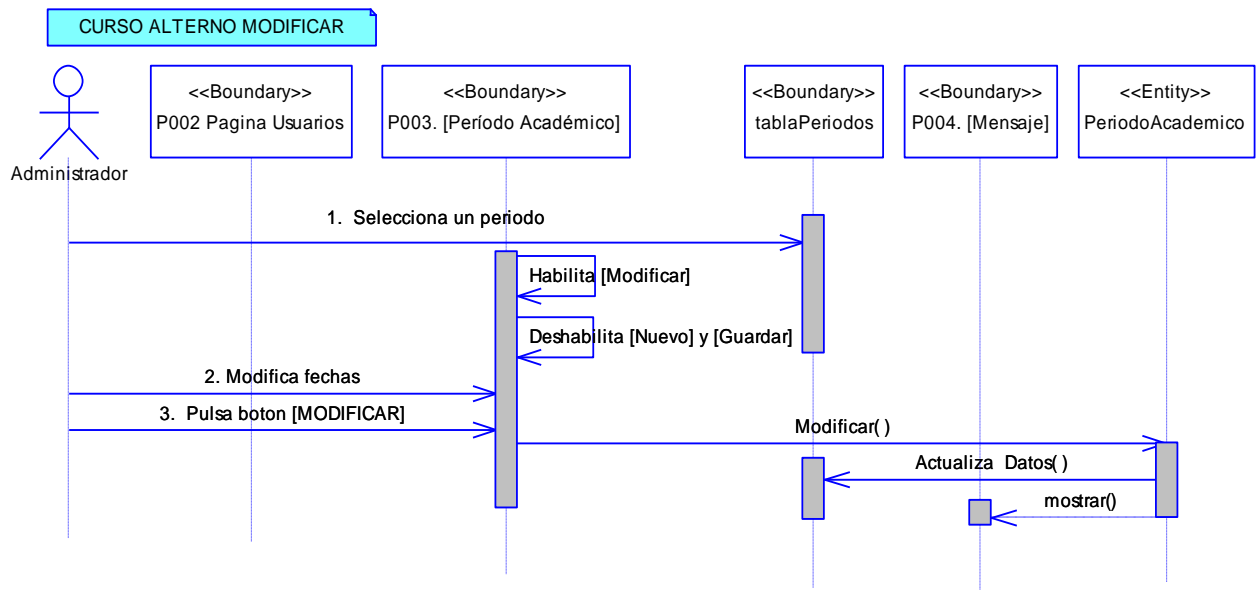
CURSO ALTERNO MODIFICAR

Administrador

<<Boundary>>
P002 Pagina Usuarios

<<Boundary>>
P003. [Período Académico]

<<Boundary>>
tablaPeriodos

<<Boundary>>
P004. [Mensaje]

<<Entity>>
PeriodoAcademico

1. Selecciona un periodo

Habilita [Modificar]

Deshabilita [Nuevo] y [Guardar]

2. Modifica fechas

3. Pulsa boton [MODIFICAR]

Modificar( )

Actualiza Datos( )

mostrar()